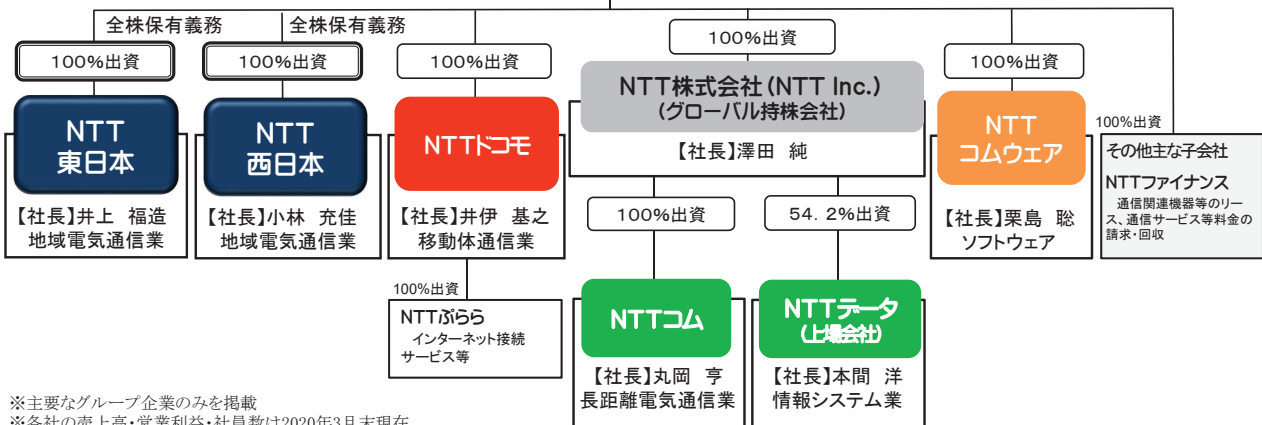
全株保有義務
全株保有義務

100%出資
NTT
東日本
【社長】井上 福造
地域電気通信業

100%出資
NTT
西日本
【社長】小林 充佳
地域電気通信業

100%出資
NTTドコモ
【社長】井伊 基之
移動体通信業

100%出資
NTTぷらら
インターネット接続サービス等

100%出資
NTT株式会社(NTT Inc.)
(グローバル持株会社)
【社長】澤田 純

100%出資
NTTコム
【社長】丸岡 亨
長距離電気通信業

54.2%出資
NTTデータ
(上場会社)
【社長】本間 洋
情報システム業

100%出資
NTT
コムウェア
【社長】栗島 聡
ソフトウェア

100%出資
その他主な子会社
NTTファイナンス
通信関連機器等のリース、通信サービス等料金の請求・回収

※主要なグループ企業のみを掲載
※各社の売上高・営業利益・社員数は2020年3月末現在